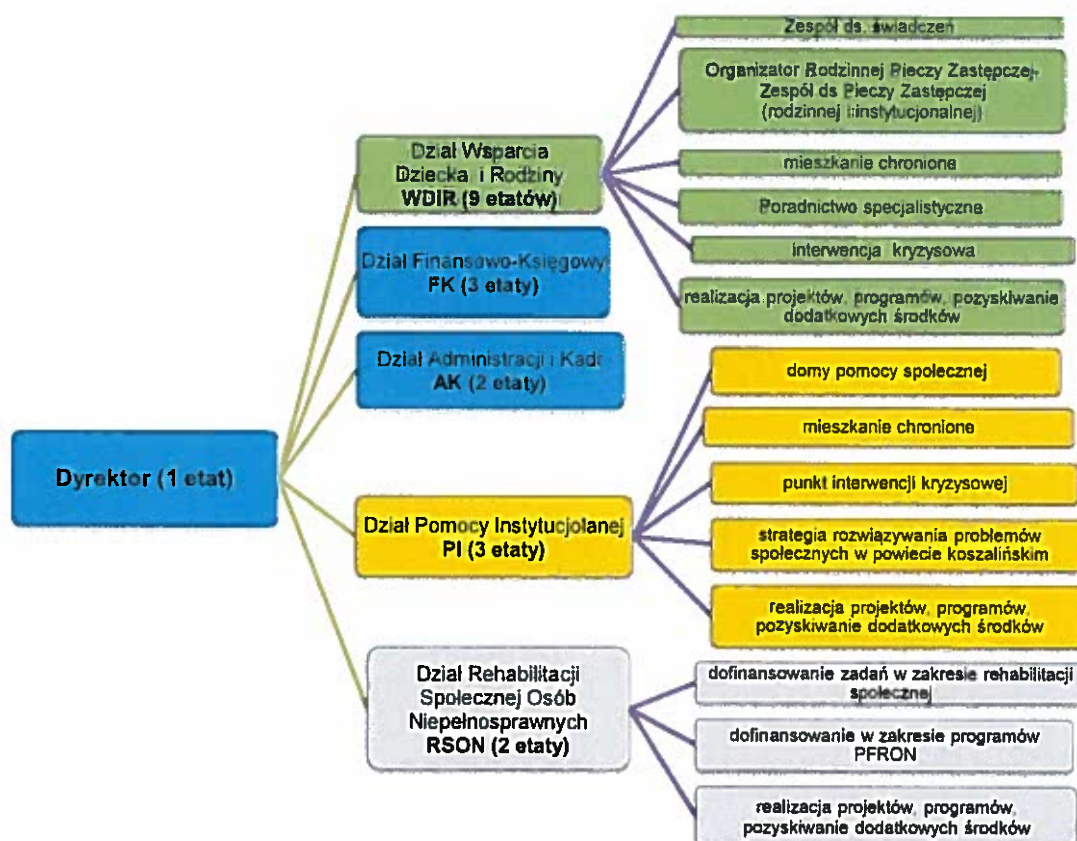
Dyrektor (1 etat)

Dział Wsparcia Dziecka i Rodziny
WDIR (9 etatów)

Zespół ds. świadczeń

Organizator Rodzinnej Pieczy Zastępczej, Zespół ds Pieczy Zastępczej (rodzinnej i instytucjonalnej)

mieszkanie chronione

Poradnictwo specjalistyczne

interwencja kryzysowa

realizacja projektów, programów, pozyskiwanie dodatkowych środków

Dział Finansowo-Księgowy
FK (3 etaty)

Dział Administracji i Kadr
AK (2 etaty)

Dział Pomocy Instytucjonalnej
PI (3 etaty)

domy pomocy społecznej

mieszkanie chronione

punkt interwencji kryzysowej

strategia rozwiązywania problemów społecznych w powiecie koszalińskim

realizacja projektów, programów, pozyskiwanie dodatkowych środków

Dział Rehabilitacji Społecznej Osób Niepełnosprawnych
RSON (2 etaty)

dofinansowanie zadań w zakresie rehabilitacji społecznej

dofinansowanie w zakresie programów PFRON

realizacja projektów, programów, pozyskiwanie dodatkowych środków